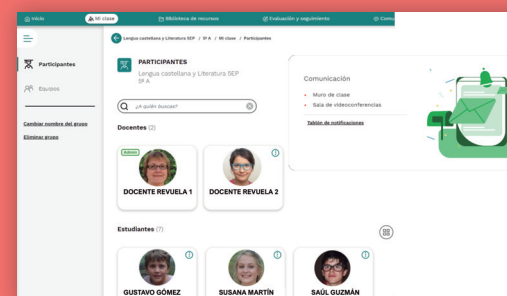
Inicio Mi clase Biblioteca de recursos Evaluación y seguimiento Comu

Participantes

Equipos

Cambiar nombre del grupo

Eliminar grupo

Lengua castellana y Literatura 5EP / 5º A / Mi clase / Participantes

PARTICIPANTES
Lengua castellana y Literatura 5EP
5º A

¿a quién buscas?

Docentes (2)

Admin

DOCENTE REVUELA 1

DOCENTE REVUELA 2

Comunicación

• Muro de clase
• Sala de videoconferencias

Tablón de notificaciones

Estudiantes (7)

GUSTAVO GÓMEZ

SUSANA MARTÍN

SAÚL GUZMÁN